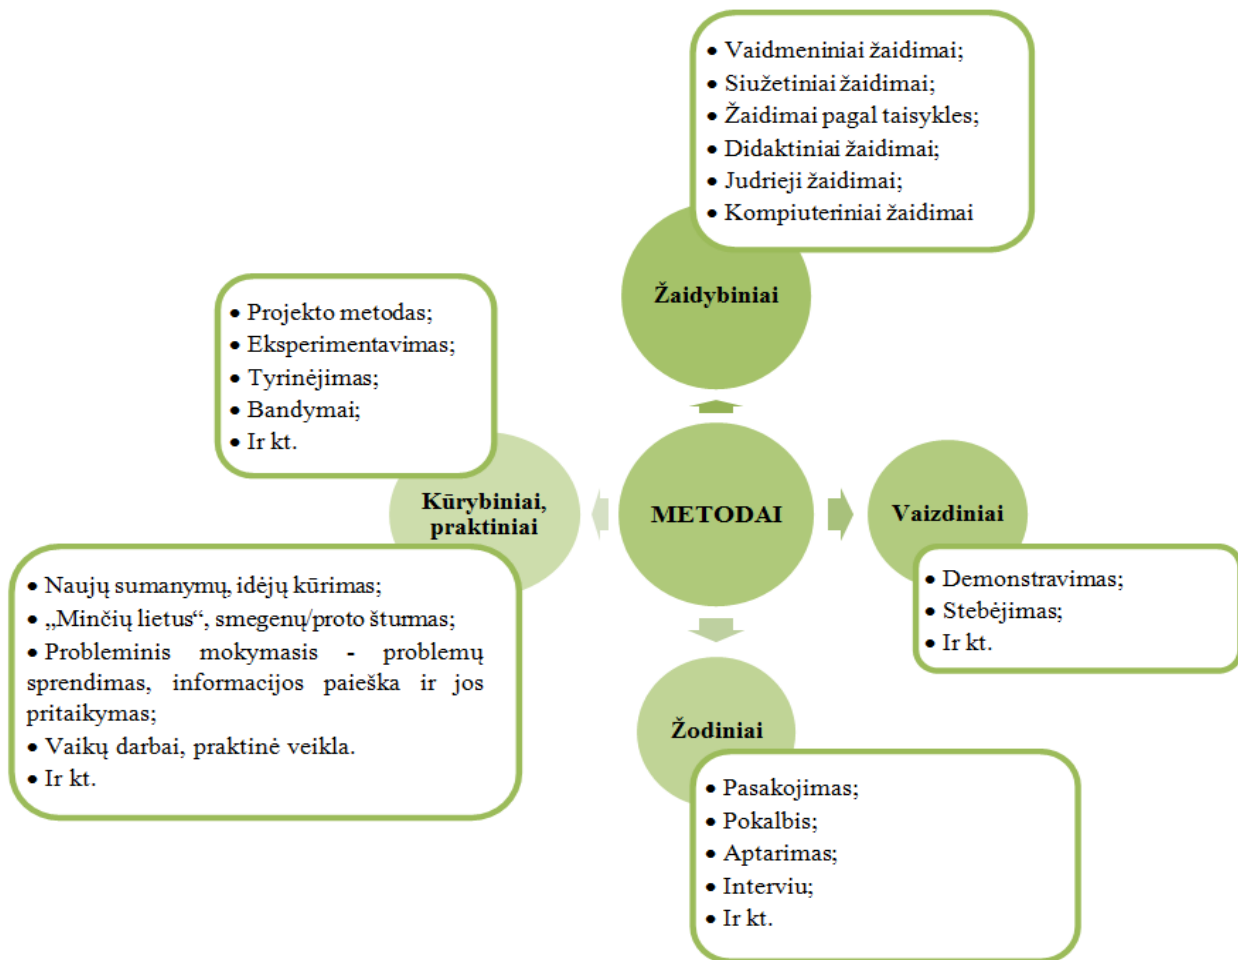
METODAI

Žaidybiniai

• Vaidmeniniai žaidimai;
• Siužetiniai žaidimai;
• Žaidimai pagal taisykles;
• Didaktiniai žaidimai;
• Judrieji žaidimai;
• Kompiuteriniai žaidimai

Kūrybiniai, praktiniai

• Projekto metodas;
• Eksperimentavimas;
• Tyrinėjimas;
• Bandymai;
• Ir kt.

• Naujų sumanymų, idėjų kūrimas;
• „Minčių lietus“, smegenų/proto šturmas;
• Probleminis mokymasis - problemų sprendimas, informacijos paieška ir jos pritaikymas;
• Vaikų darbai, praktinė veikla.
• Ir kt.

Vaizdiniai

• Demonstravimas;
• Stebėjimas;
• Ir kt.

Žodiniai

• Pasakojimas;
• Pokalbis;
• Aptarimas;
• Interviu;
• Ir kt.